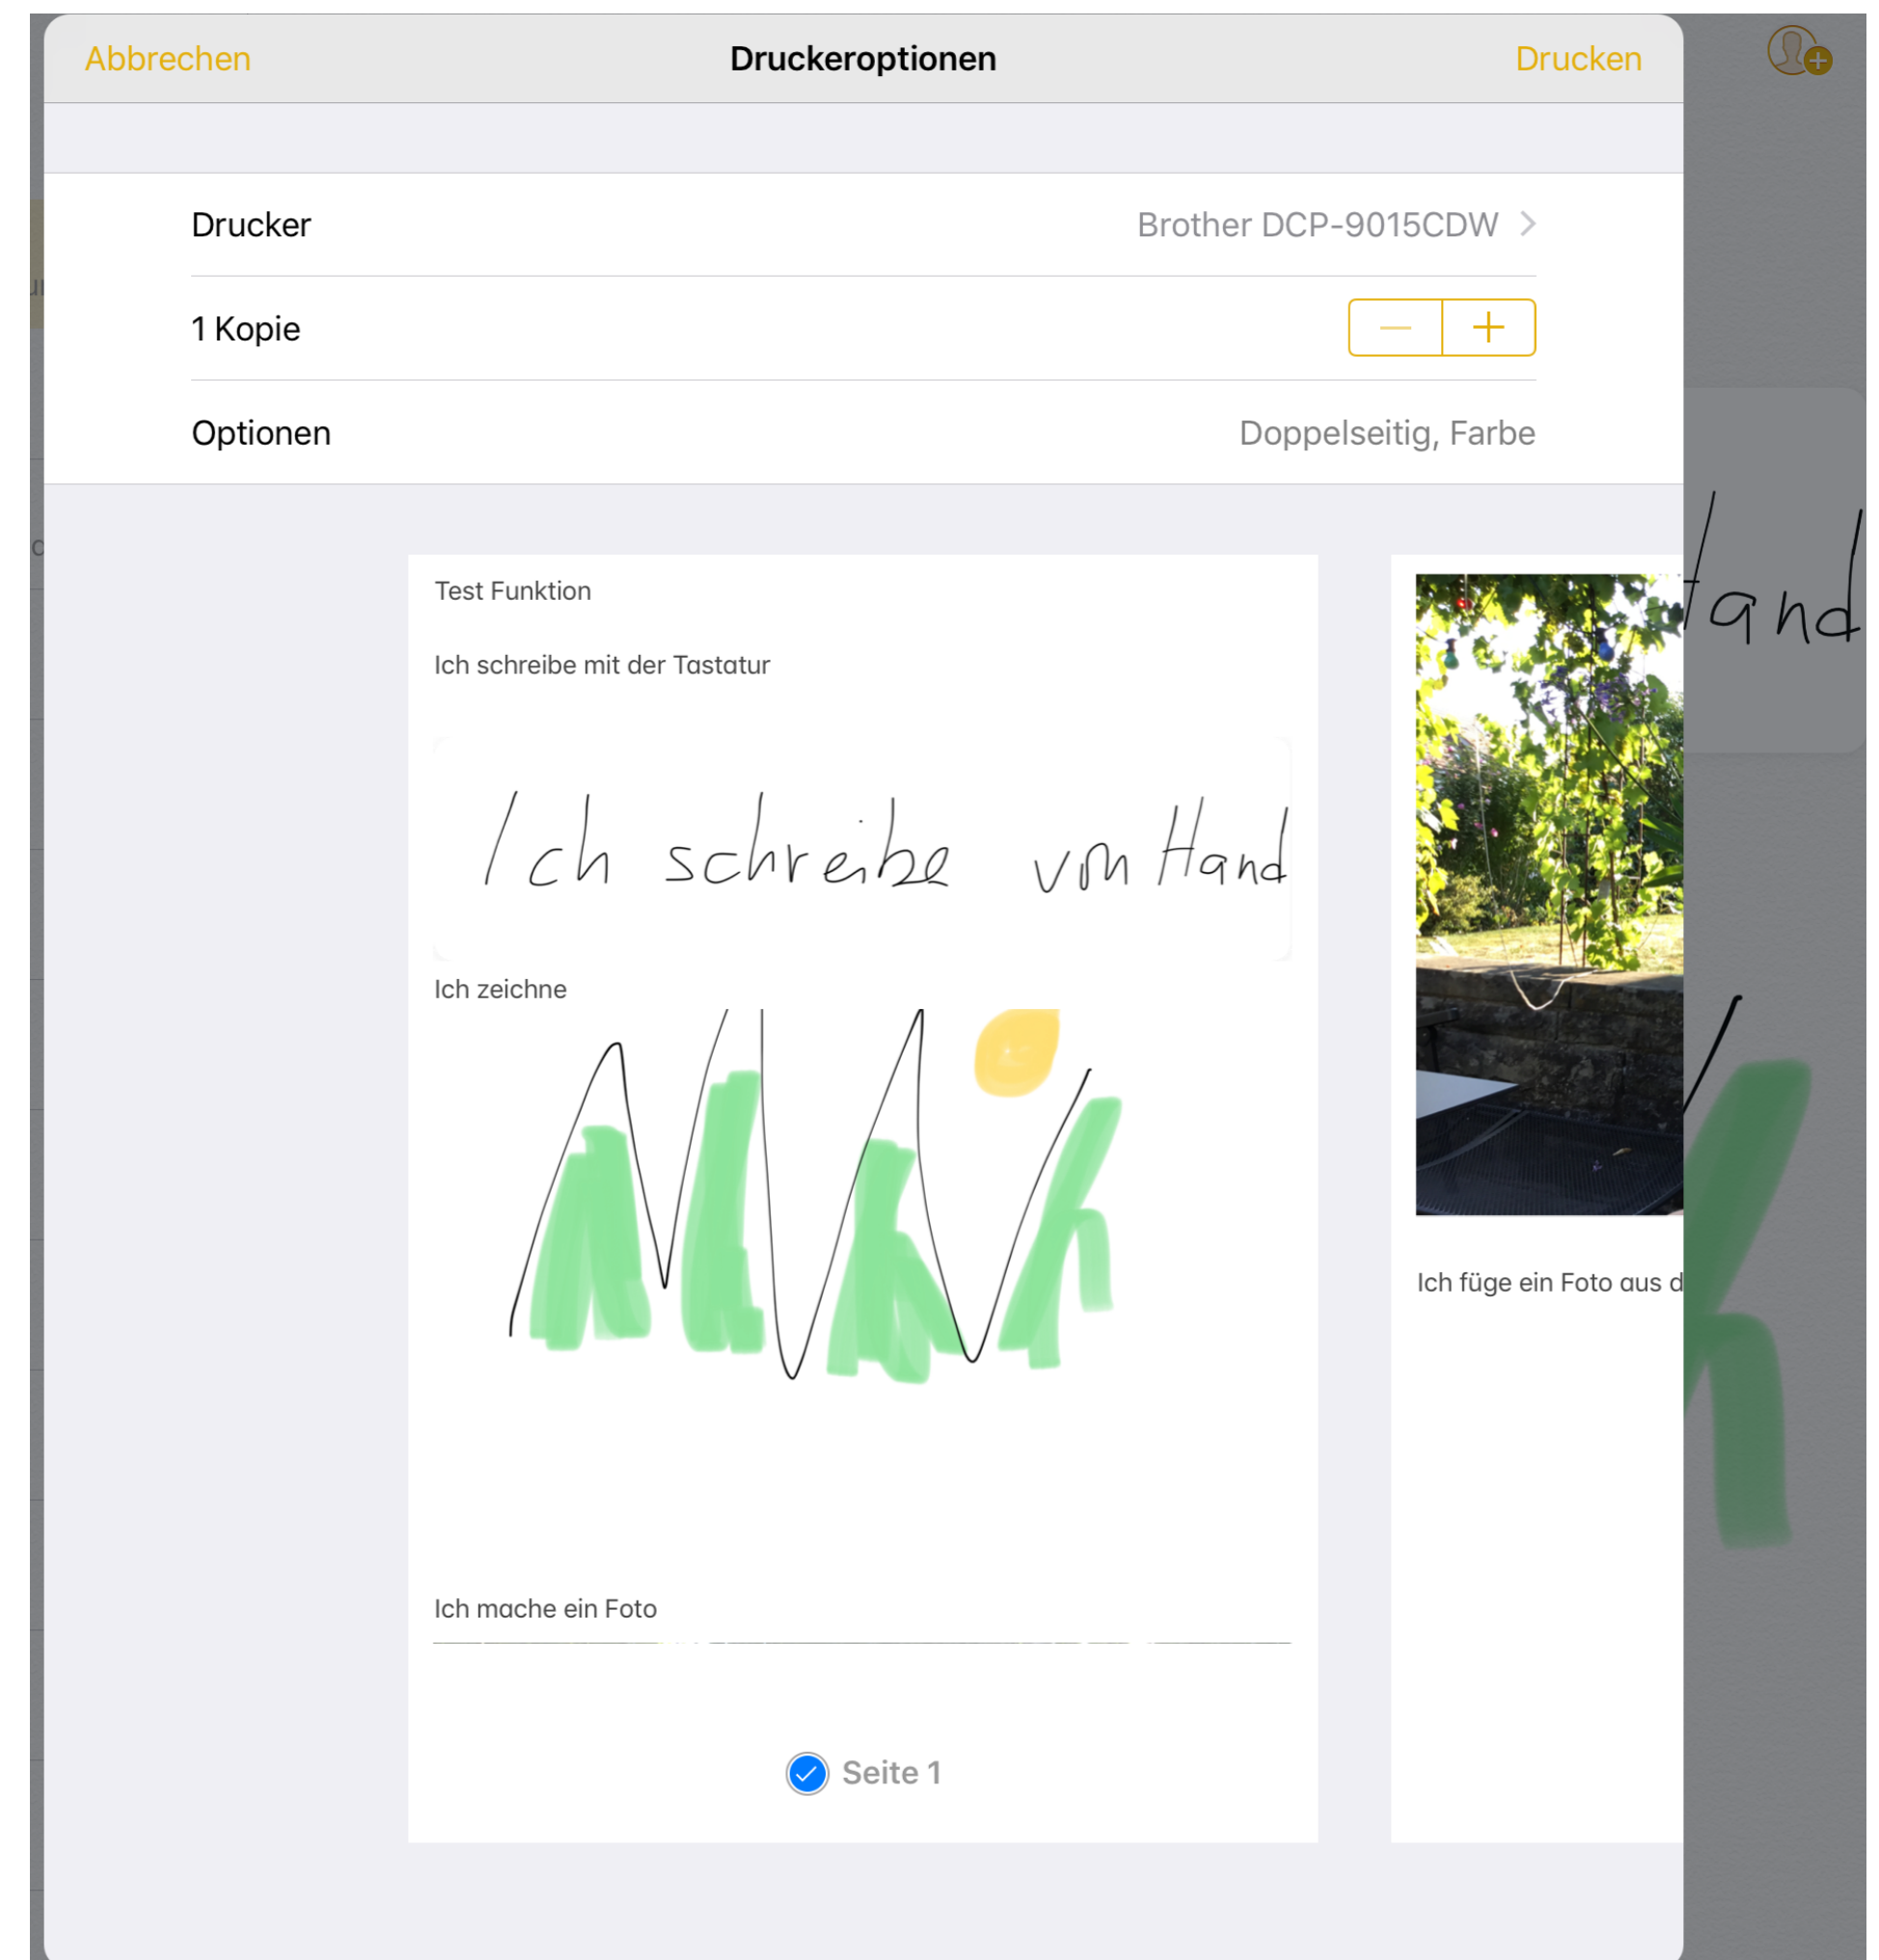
Abbrechen

Druckeroptionen

Drucken

Drucker

Brother DCP-9015CDW >

1 Kopie

—

+

Optionen

Doppelseitig, Farbe

Test Funktion

Ich schreibe mit der Tastatur

Ich schreibe vom Hand

Ich zeichne

Ich mache ein Foto

Seite 1

Ich füge ein Foto aus d

and